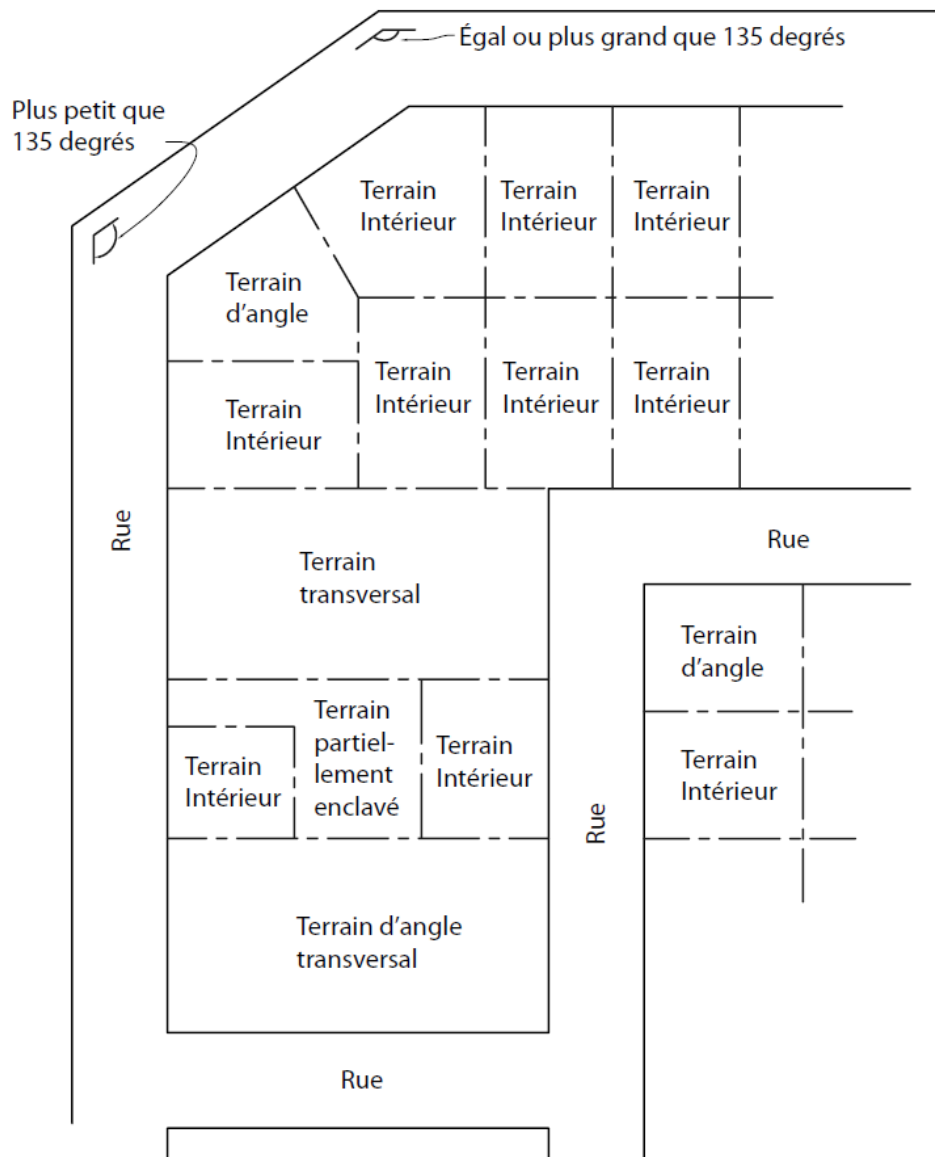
Égal ou plus grand que 135 degrés

Plus petit que 135 degrés

Terrain Intérieur

Terrain Intérieur

Terrain Intérieur

Terrain d'angle

Terrain Intérieur

Terrain Intérieur

Terrain Intérieur

Terrain Intérieur

Rue

Rue

Terrain transversal

Terrain d'angle

Terrain Intérieur

Terrain partiellement enclavé

Terrain Intérieur

Terrain Intérieur

Rue

Terrain d'angle transversal

Rue